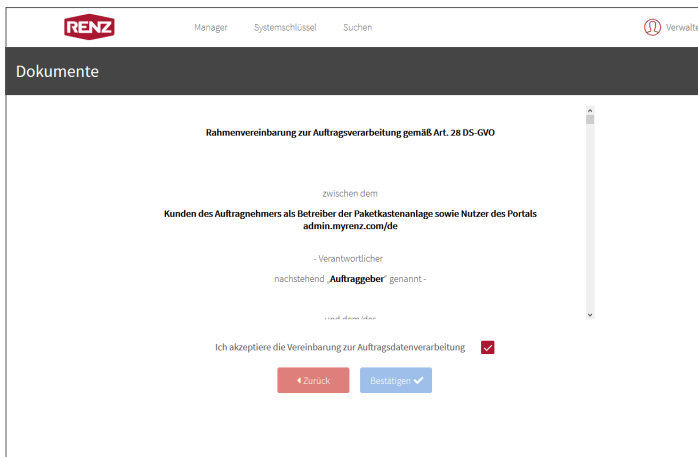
RENZ

Manager Systemschlüssel Suchen

Verwalte

Dokumente

Rahmenvereinbarung zur Auftragsverarbeitung gemäß Art. 28 DS-GVO

zwischen dem

Kunden des Auftragnehmers als Betreiber der Paketkastenanlage sowie Nutzer des Portals admin.myrenz.com/de

- Verantwortlicher

nachstehend „Auftraggeber" genannt -

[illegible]

Ich akzeptiere die Vereinbarung zur Auftragsdatenverarbeitung

Zurück

Bestätigen